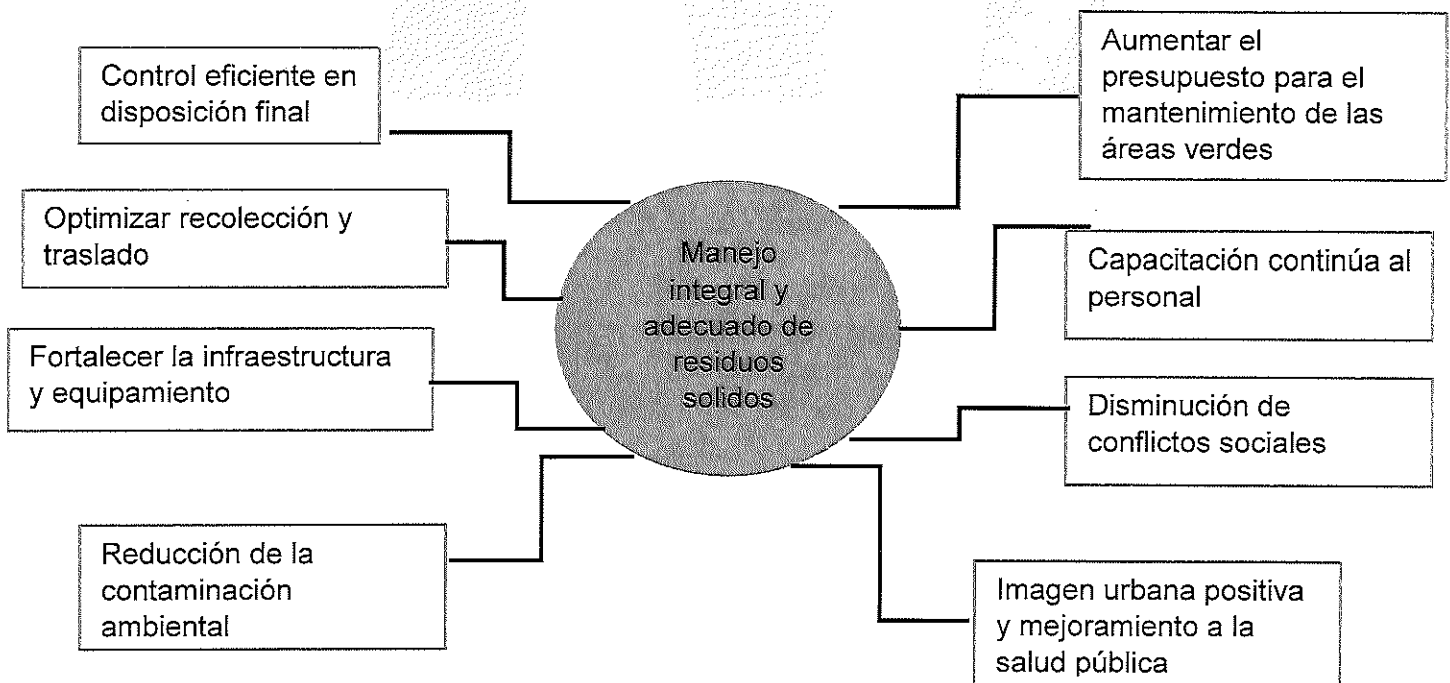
Control eficiente en disposición final

Aumentar el presupuesto para el mantenimiento de las áreas verdes

Optimizar recolección y traslado

Manejo integral y adecuado de residuos solidos

Capacitación continúa al personal

Fortalecer la infraestructura y equipamiento

Disminución de conflictos sociales

Reducción de la contaminación ambiental

Imagen urbana positiva y mejoramiento a la salud pública